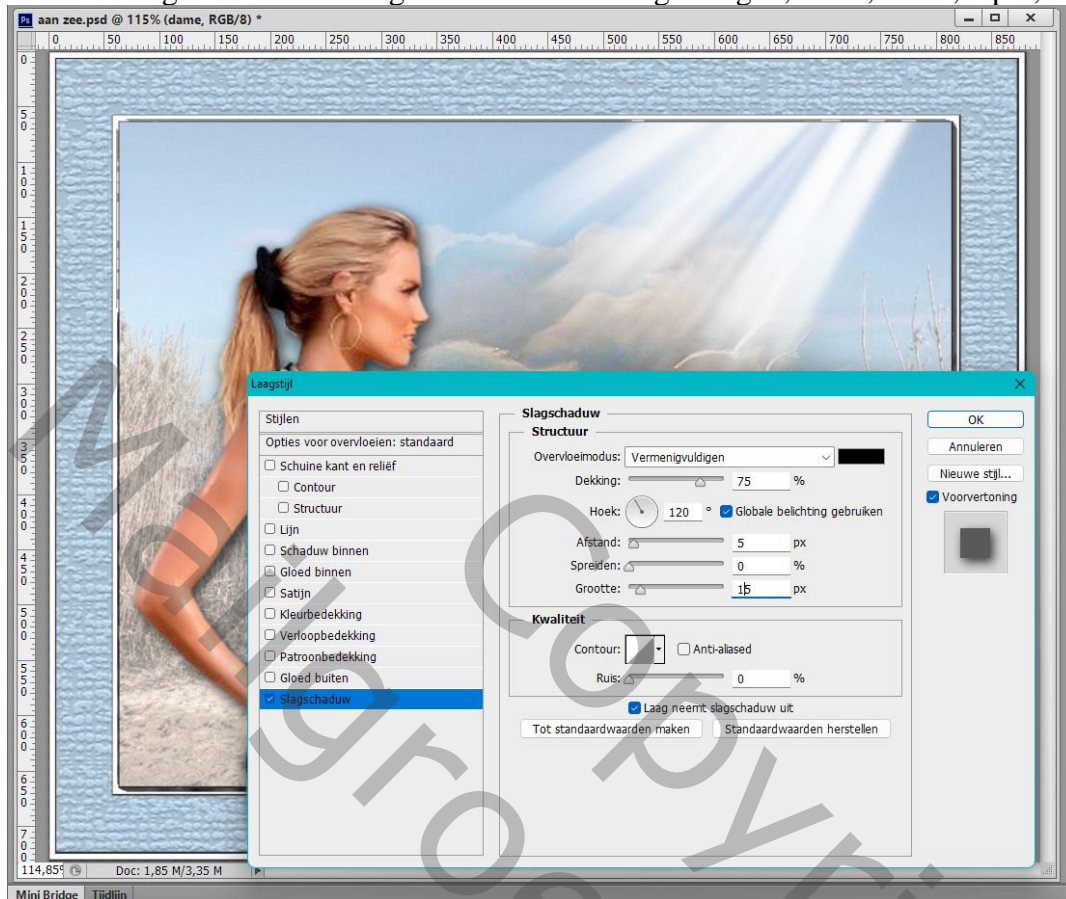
aan zee.psd @ 115% (dame, RGB/8) *

0 50 100 150 200 250 300 350 400 450 500 550 600 650 700 750 800 850

Laagstijl

Stijlen
Opties voor overvloeien: standaard
Schuine kant en reliëf
Contour
Structuur
Lijn
Schaduw binnen
Gloed binnen
Satijn
Kleurbedekking
Verloopbedekking
Patroonbedekking
Gloed buiten
Slagschaduw

Slagschaduw
Structuur
Overvloeimodus: Vermenigvuldigen
Dekking: 75 %
Hoek: 120 ° Globale belichting gebruiken
Afstand: 5 px
Spreiden: 0 %
Grootte: 15 px

Kwaliteit
Contour: Anti-aliased
Ruis: 0 %

Laag neemt slagschaduw uit
Tot standaardwaarden maken Standaardwaarden herstellen

OK
Annuleren
Nieuwe stijl...
Voorvertoning

114,85% Doc: 1,85 M/3,35 M

Mini Bridge Tijdlijn

MiIgroup Copyright